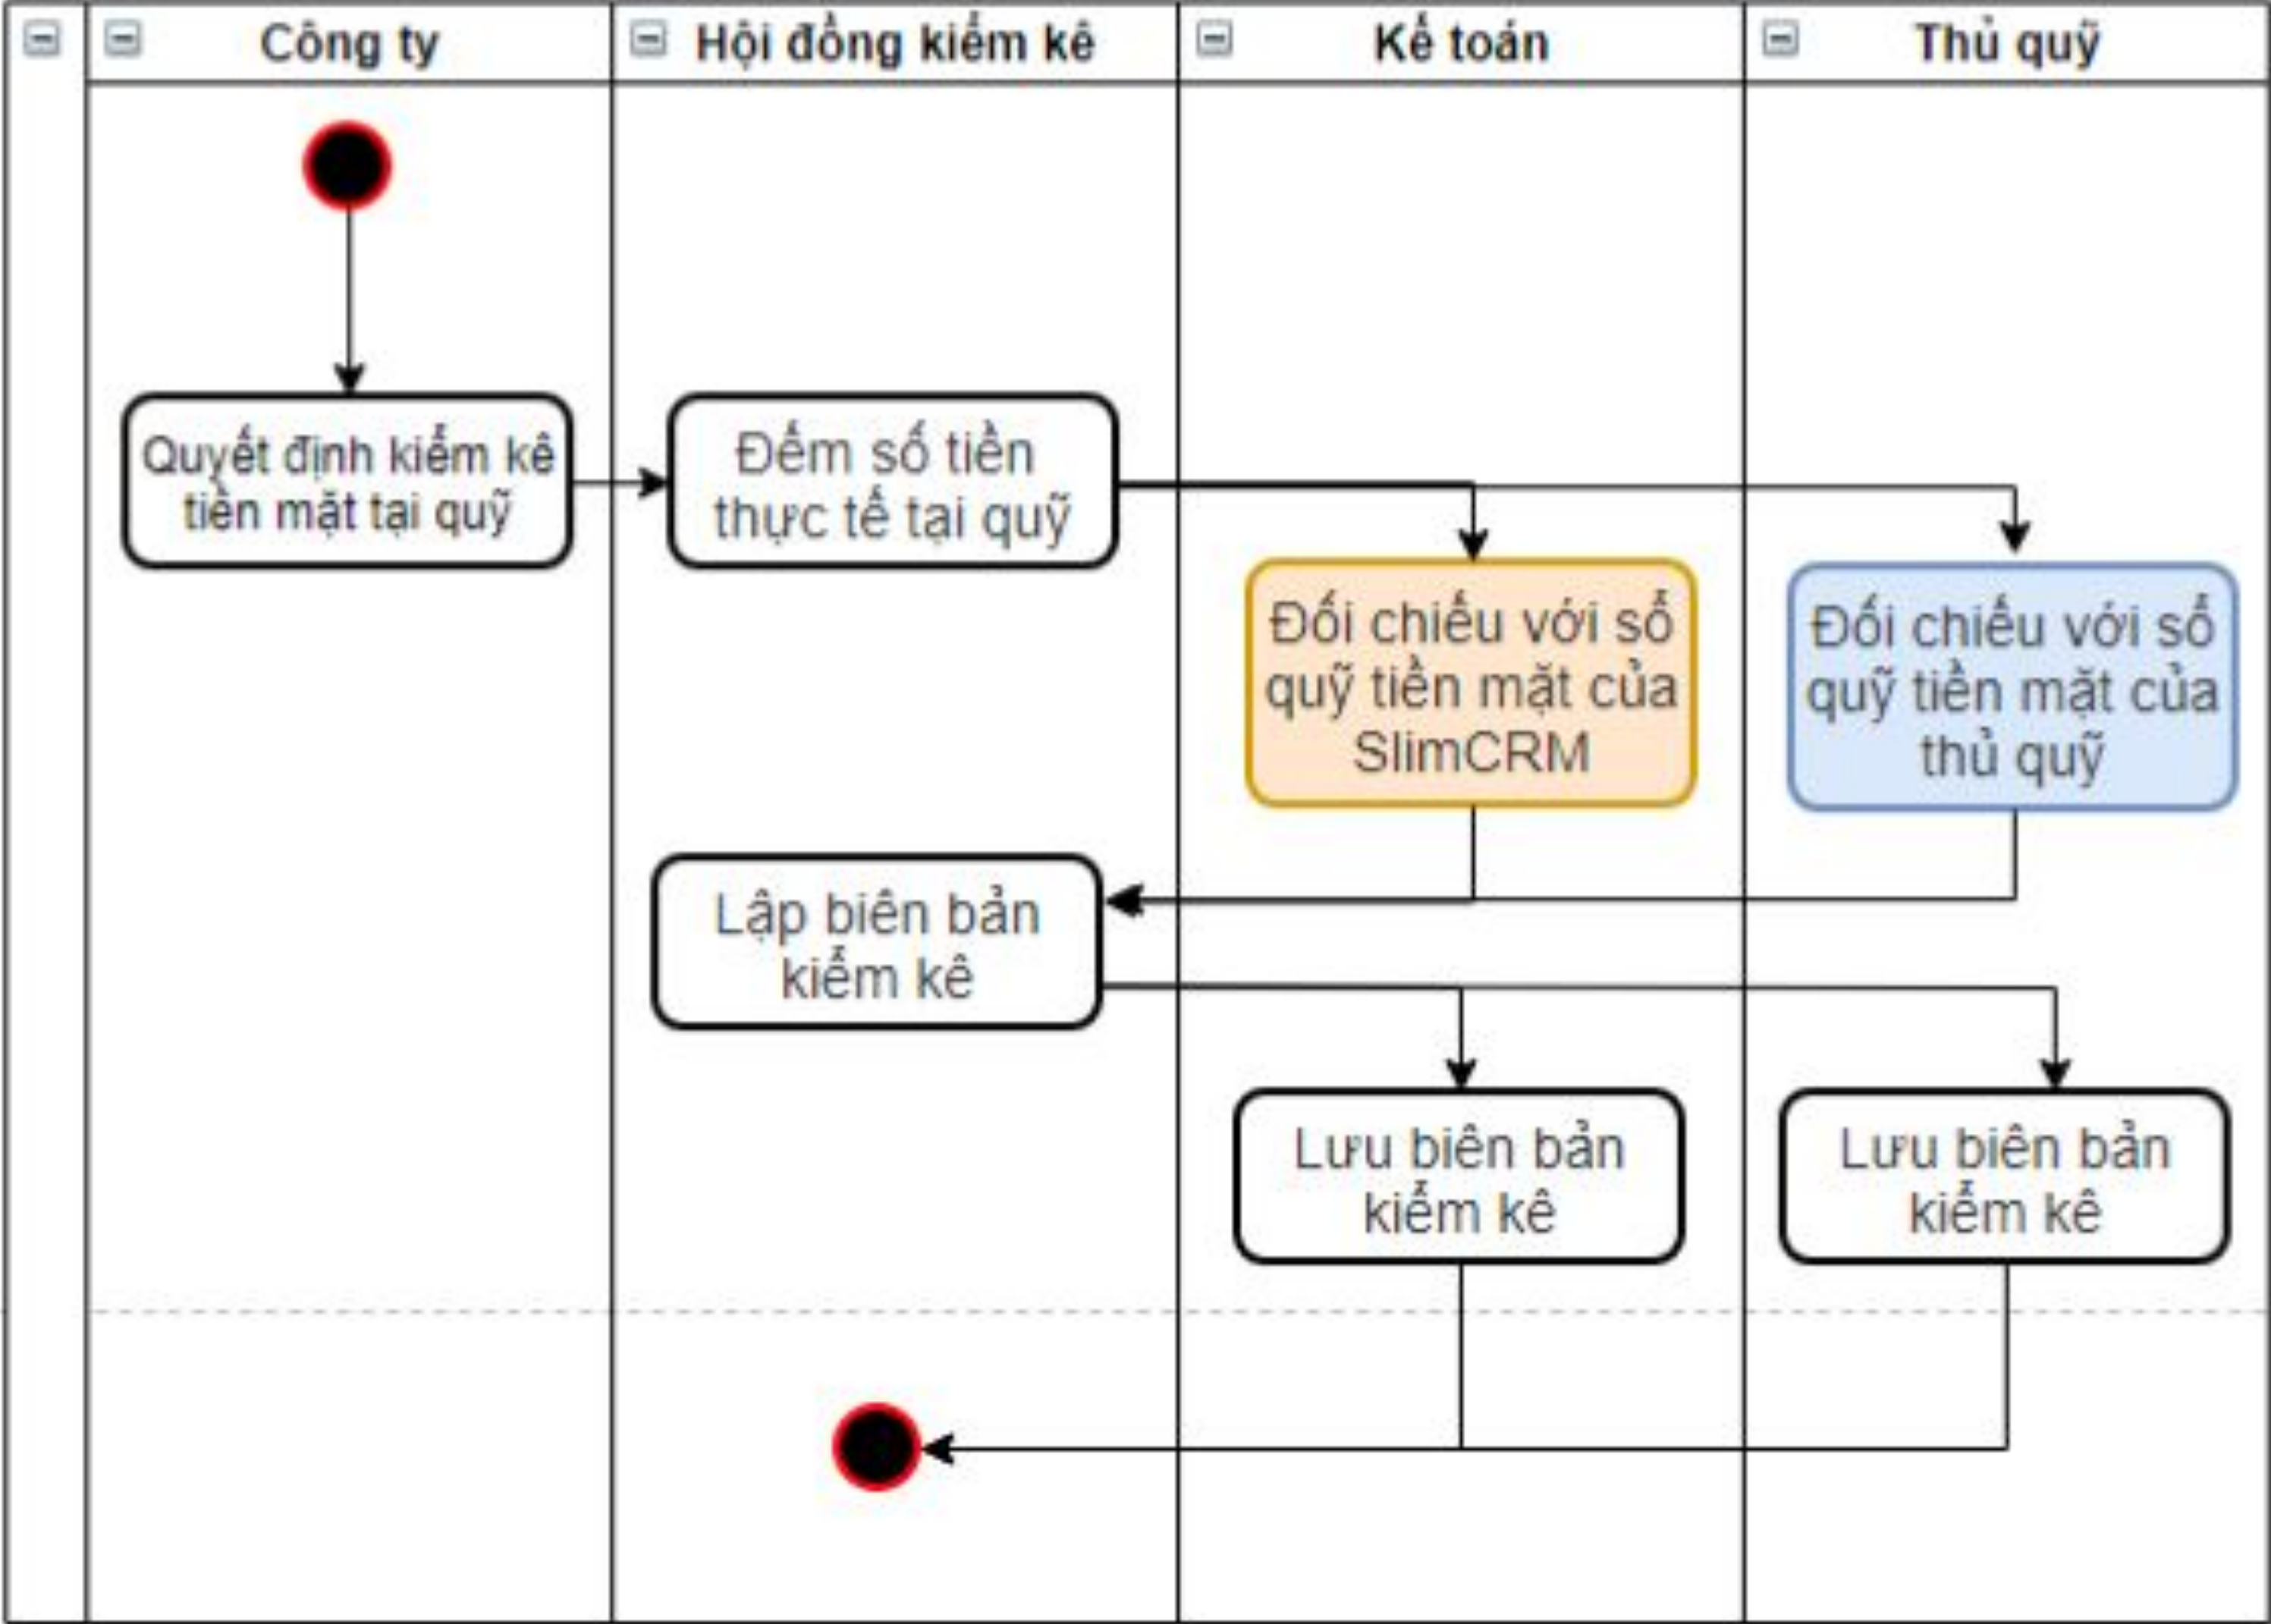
Công ty

Hội đồng kiểm kê

Kế toán

Thủ quỹ

Quyết định kiểm kê tiền mặt tại quỹ

Đếm số tiền thực tế tại quỹ

Đối chiếu với sổ quỹ tiền mặt của SlimCRM

Đối chiếu với sổ quỹ tiền mặt của thủ quỹ

Lập biên bản kiểm kê

Lưu biên bản kiểm kê

Lưu biên bản kiểm kê